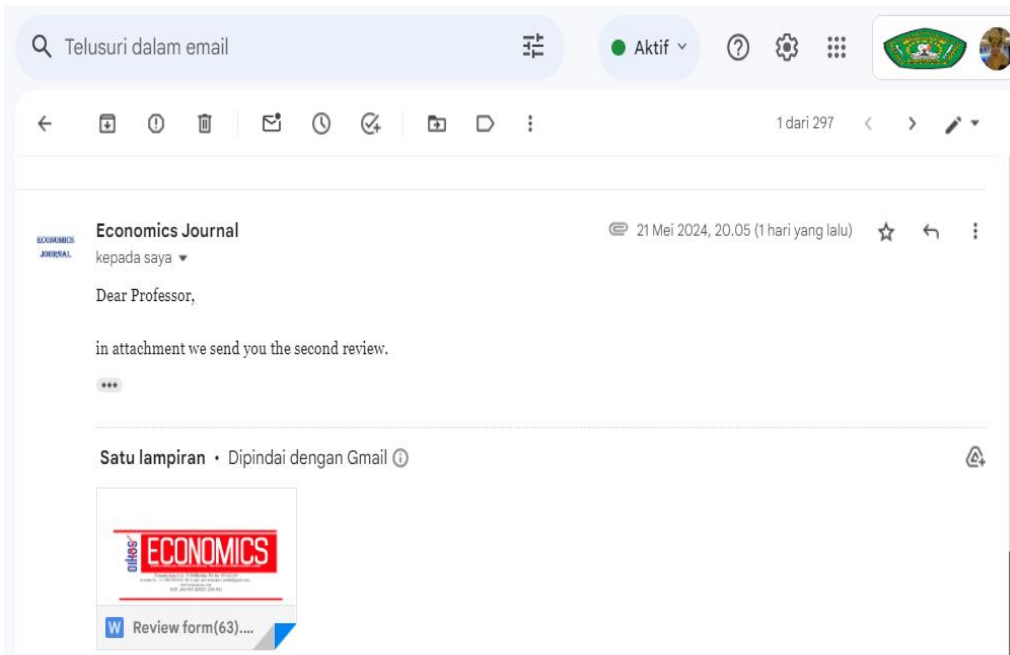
Telusuri dalam email

Aktif

1 dari 297

ECONOMICS JOURNAL

Economics Journal
kepada saya

21 Mei 2024, 20.05 (1 hari yang lalu)

Dear Professor,

in attachment we send you the second review.

•••

Satu lampiran • Dipindai dengan Gmail

oikos ECONOMICS

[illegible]

W Review form(63)....